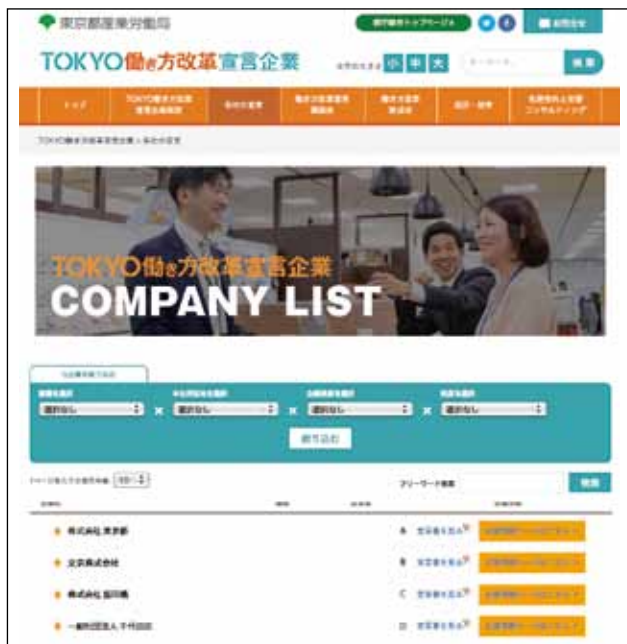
東京都産業労働局

TOKYO働き方改革宣言企業

小 中 大

検索

TOKYO働き方改革宣言企業 COMPANY LIST

選択なし × 選択なし × 選択なし × 選択なし

絞り込む

フリーワード検索

検索

株式会社 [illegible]

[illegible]株式会社

株式会社 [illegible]

一般社団法人 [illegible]